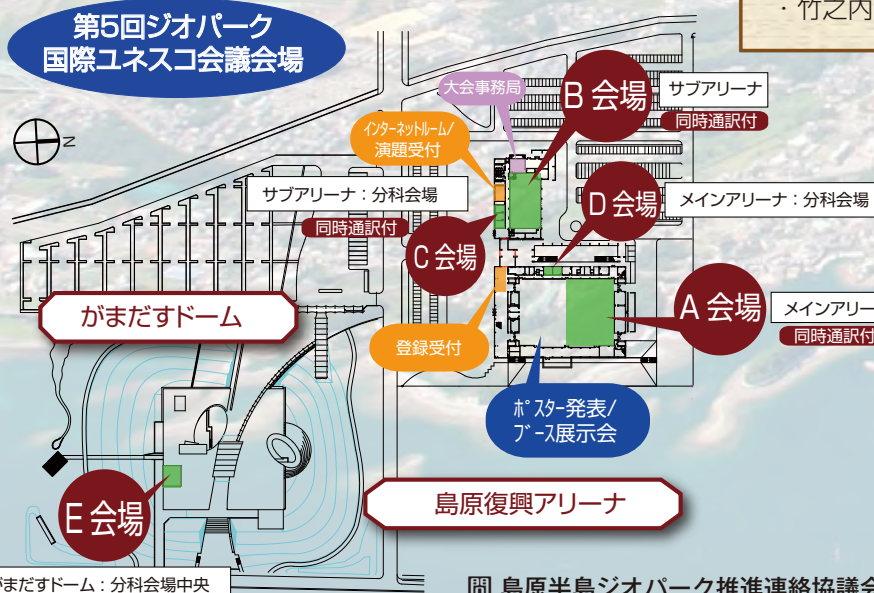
第5回ジオパーク
国際ユネスコ会議会場

・竹之内

大会事務局

B 会場

サブアリーナ

同時通訳付

インターネットルーム/
演題受付

サブアリーナ：分科会場

同時通訳付

D 会場

メインアリーナ：分科会場

C 会場

A 会場

メインアリー

同時通訳付

がまだすドーム

登録受付

ポスター発表/
ブース展示会

島原復興アリーナ

E 会場

がまだすドーム：分科会場中央

島原半島ジオパーク推進連絡協議会